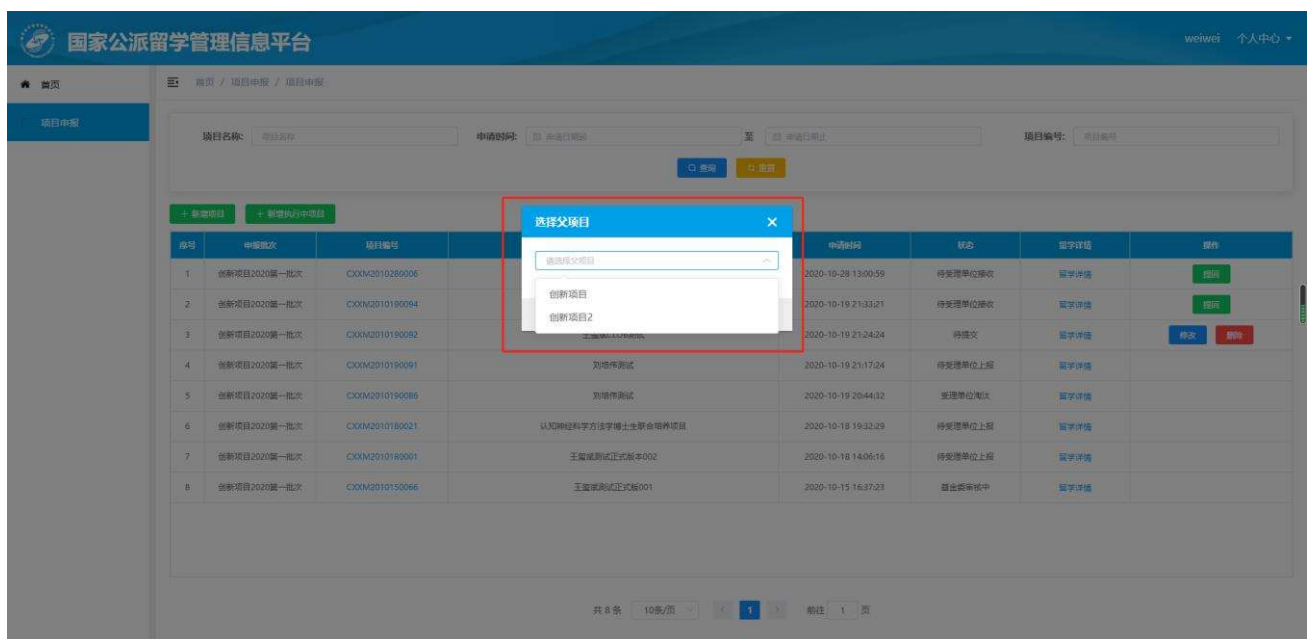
国家公派留学管理信息平台

weiwei 个人中心

首页

项目申报

首页 / 项目申报 / 项目申报

项目名称: 项目名称　申请时间: 申请日期始 至 申请日期止　项目编号: 项目编号

查询　重置

+ 新增项目　+ 新增执行中项目

选择父项目

请选择父项目

创新项目

创新项目2

| 序号 | 申报批次 | 项目编号 | | 申请时间 | 状态 | 留学详情 | 操作 |
|---|---|---|---|---|---|---|---|
| 1 | 创新项目2020第一批次 | CXXM2010280006 | | 2020-10-28 13:00:59 | 待受理单位接收 | 留学详情 | 撤回 |
| 2 | 创新项目2020第一批次 | CXXM2010190094 | | 2020-10-19 21:33:21 | 待受理单位接收 | 留学详情 | 撤回 |
| 3 | 创新项目2020第一批次 | CXXM2010190092 | 王鑫斌10.19测试 | 2020-10-19 21:24:24 | 待提交 | 留学详情 | 修改 删除 |
| 4 | 创新项目2020第一批次 | CXXM2010190091 | 刘培伟测试 | 2020-10-19 21:17:24 | 待受理单位上报 | 留学详情 | |
| 5 | 创新项目2020第一批次 | CXXM2010190086 | 刘培伟测试 | 2020-10-19 20:44:32 | 受理单位淘汰 | 留学详情 | |
| 6 | 创新项目2020第一批次 | CXXM2010180021 | 认知神经科学方法学博士生联合培养项目 | 2020-10-18 19:32:29 | 待受理单位上报 | 留学详情 | |
| 7 | 创新项目2020第一批次 | CXXM2010180001 | 王鑫斌测试正式版本002 | 2020-10-18 14:06:16 | 待受理单位上报 | 留学详情 | |
| 8 | 创新项目2020第一批次 | CXXM2010150066 | 王鑫斌测试正式版001 | 2020-10-15 16:37:23 | 基金委审核中 | 留学详情 | |

共 8 条　10条/页　1　前往 1 页